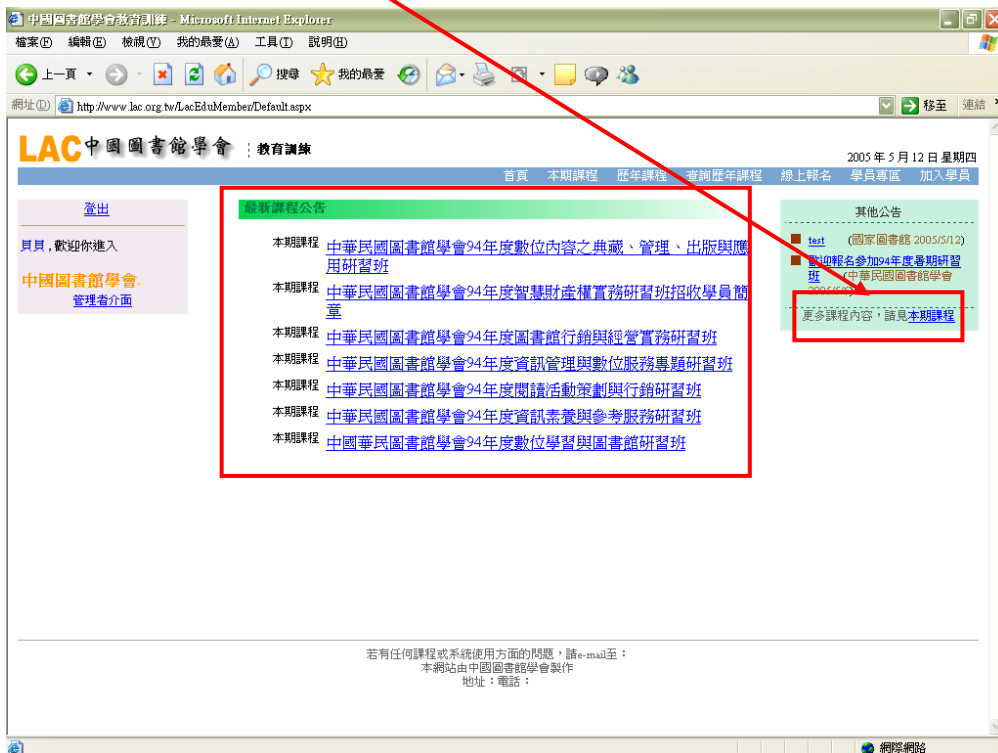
中國圖書館學會教育訓練 - Microsoft Internet Explorer

檔案(F) 編輯(E) 檢視(V) 我的最愛(A) 工具(T) 說明(H)

上一頁 搜尋 我的最愛

網址(D) http://www.lac.org.tw/LacEduMember/Default.aspx 移至 連結

LAC中國圖書館學會 教育訓練

2005 年 5 月 12 日 星期四

首頁 本期課程 歷年課程 查詢歷年課程 線上報名 學員專區 加入學員

登出

貝貝，歡迎你進入

中國圖書館學會

管理者介面

最新課程公告

本期課程 中華民國圖書館學會94年度數位內容之典藏、管理、出版與應用研習班

本期課程 中華民國圖書館學會94年度智慧財產權實務研習班招收學員簡章

本期課程 中華民國圖書館學會94年度圖書館行銷與經營實務研習班

本期課程 中華民國圖書館學會94年度資訊管理與數位服務專題研習班

本期課程 中華民國圖書館學會94年度閱讀活動策劃與行銷研習班

本期課程 中華民國圖書館學會94年度資訊素養與參考服務研習班

本期課程 中國華民國圖書館學會94年度數位學習與圖書館研習班

其他公告

test (國家圖書館 2005/5/12)

歡迎報名參加94年度暑期研習班 (中華民國圖書館學會 2005/5/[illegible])

更多課程內容，請見本期課程

若有任何課程或系統使用方面的問題，請e-mail至：
本網站由中國圖書館學會製作
地址：電話：

網際網路